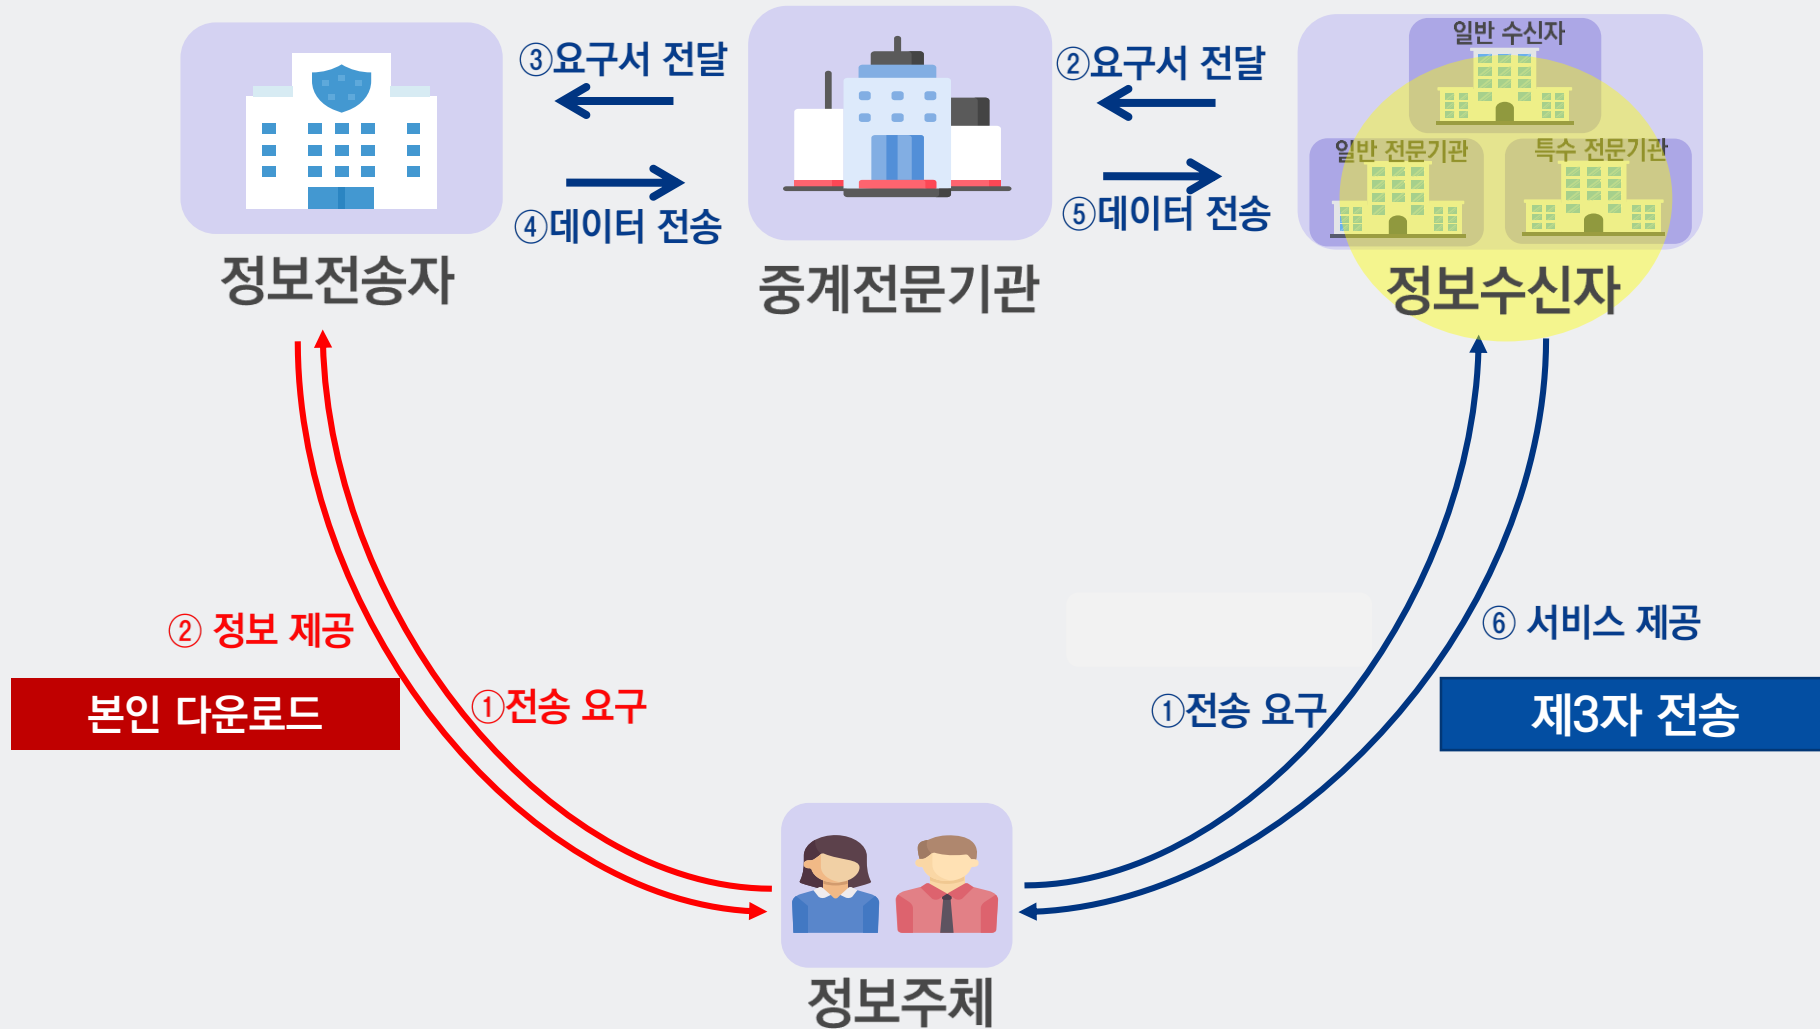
정보전송자

③요구서 전달

④데이터 전송

중계전문기관

②요구서 전달

⑤데이터 전송

일반 수신자

일반 전문기관

특수 전문기관

정보수신자

② 정보 제공

본인 다운로드

①전송 요구

①전송 요구

⑥ 서비스 제공

제3자 전송

정보주체